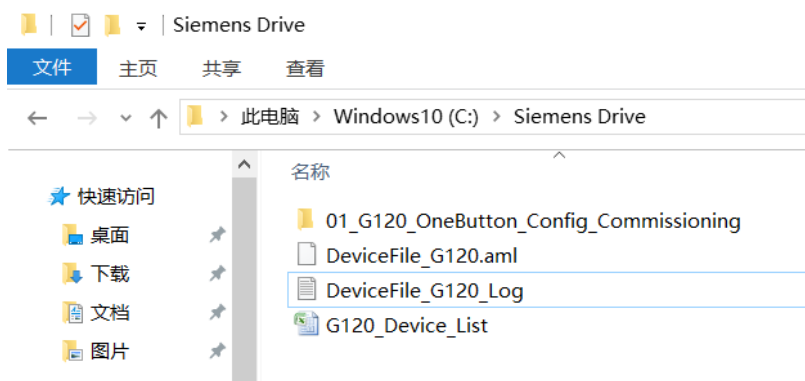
Siemens Drive

文件 主页 共享 查看

此电脑 > Windows10 (C:) > Siemens Drive

快速访问
桌面
下载
文档
图片

名称
01_G120_OneButton_Config_Commissioning
DeviceFile_G120.aml
DeviceFile_G120_Log
G120_Device_List